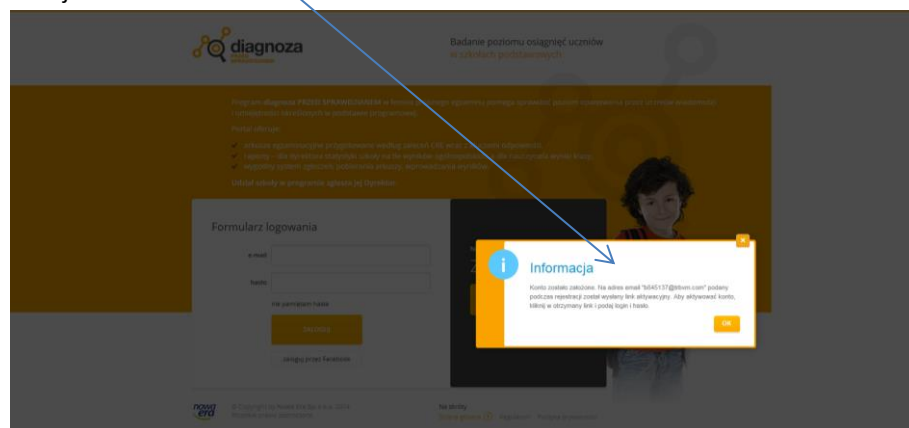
diagnoza

Badanie poziomu osiągnięć uczniów
w szkołach podstawowych

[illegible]

Formularz logowania

e-mail

hasło

nie pamiętam hasła

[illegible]

zaloguj przez Facebook

Informacja

Konto zostało założone. Na adres email "b645137@trbvm.com" podany podczas rejestracji został wysłany link aktywacyjny. Aby aktywować konto, kliknij w otrzymany link i podaj login i hasło.

OK

nowa era

© Copyright by Nowa Era Sp. z o.o. 2014
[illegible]

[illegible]